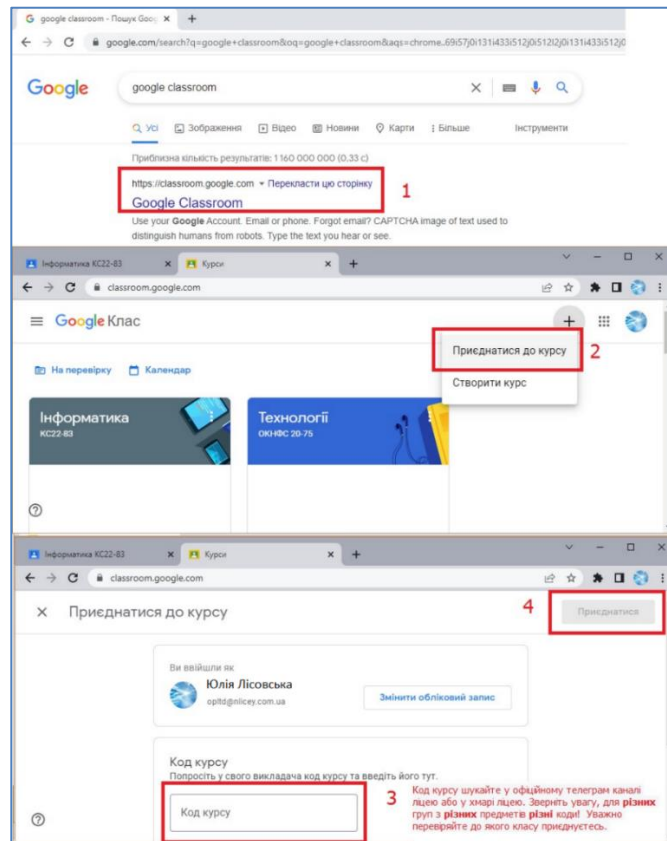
google classroom - Пошук Goog ×
google.com/search?q=google+classroom&oq=google+classroom&aqs=chrome..69i57j0i131i433i512j0i512l2j0i131i433i512j0

Google

google classroom

Усі  Зображення  Відео  Новини  Карти  Більше  Інструменти

Приблизна кількість результатів: 1 160 000 000 (0,33 с)

https://classroom.google.com ▾ Перекласти цю сторінку

Google Classroom

1

Use your Google Account. Email or phone. Forgot email? CAPTCHA image of text used to distinguish humans from robots. Type the text you hear or see.

Інформатика КС22-83 ×  Курси ×  +

classroom.google.com

Google Клас

Приєднатися до курсу  2

Створити курс

На перевірку  Календар

Інформатика
КС22-83

Технології
ОКНФС 20-75

?

Інформатика КС22-83 ×  Курси ×  +

classroom.google.com

× Приєднатися до курсу

4  Приєднатися

Ви ввійшли як

Юлія Лісовська
opltd@nlicey.com.ua

Змінити обліковий запис

Код курсу

Попросіть у свого викладача код курсу та введіть його тут.

Код курсу

3

Код курсу шукайте у офіційному телеграм каналі ліцею або у хмарі ліцею. Зверніть увагу, для різних груп з різних предметів різні коди! Уважно перевіряйте до якого класу приєднуєтесь.

?